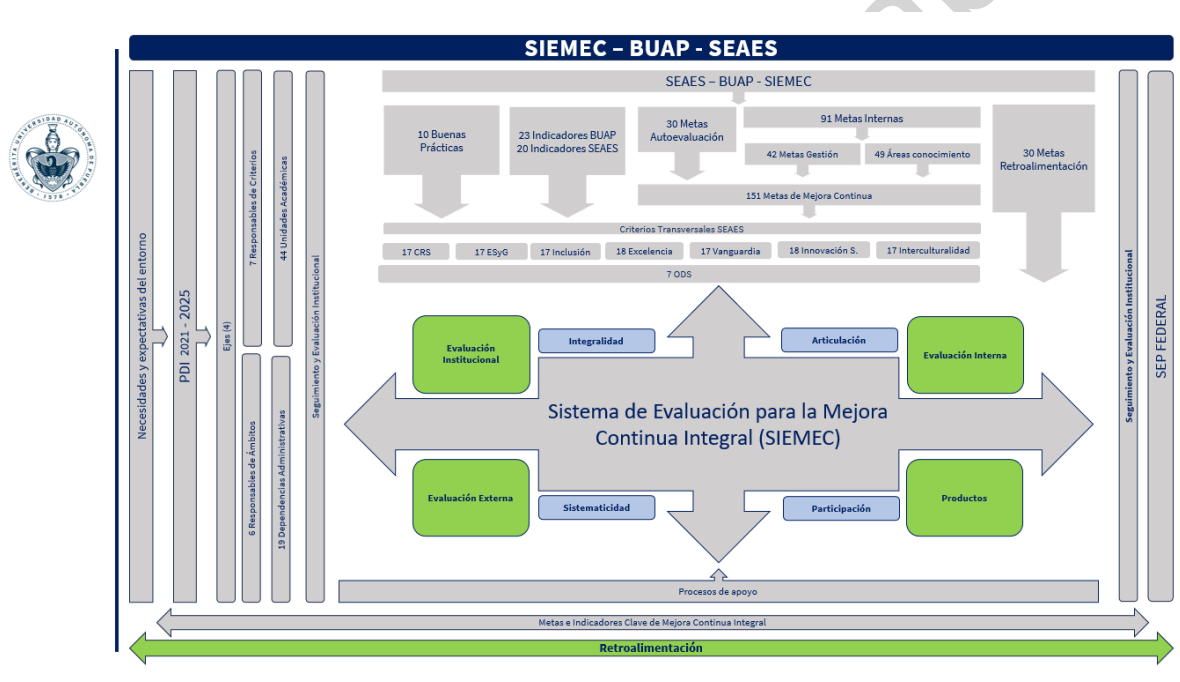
BENEMÉRITA UNIVERSIDAD AUTÓNOMA DE PUEBLA 1578

SIEMEC – BUAP - SEAES

Necesidades y expectativas del entorno

PDI 2021 - 2025

Ejes (4)

7 Responsables de Criterios

44 Unidades Académicas

6 Responsables de Ámbitos

19 Dependencias Administrativas

Seguimiento y Evaluación Institucional

SEAES – BUAP - SIEMEC

10 Buenas Prácticas

23 Indicadores BUAP
20 Indicadores SEAES

30 Metas Autoevaluación

91 Metas Internas

42 Metas Gestión

49 Áreas conocimiento

30 Metas Retroalimentación

151 Metas de Mejora Continua

Criterios Transversales SEAES

17 CRS

17 ESyG

17 Inclusión

18 Excelencia

17 Vanguardia

18 Innovación S.

17 Interculturalidad

7 ODS

Evaluación Institucional

Integralidad

Articulación

Evaluación Interna

Sistema de Evaluación para la Mejora Continua Integral (SIEMEC)

Evaluación Externa

Sistematicidad

Participación

Productos

Procesos de apoyo

Seguimiento y Evaluación Institucional

SEP FEDERAL

Metas e Indicadores Clave de Mejora Continua Integral

Retroalimentación